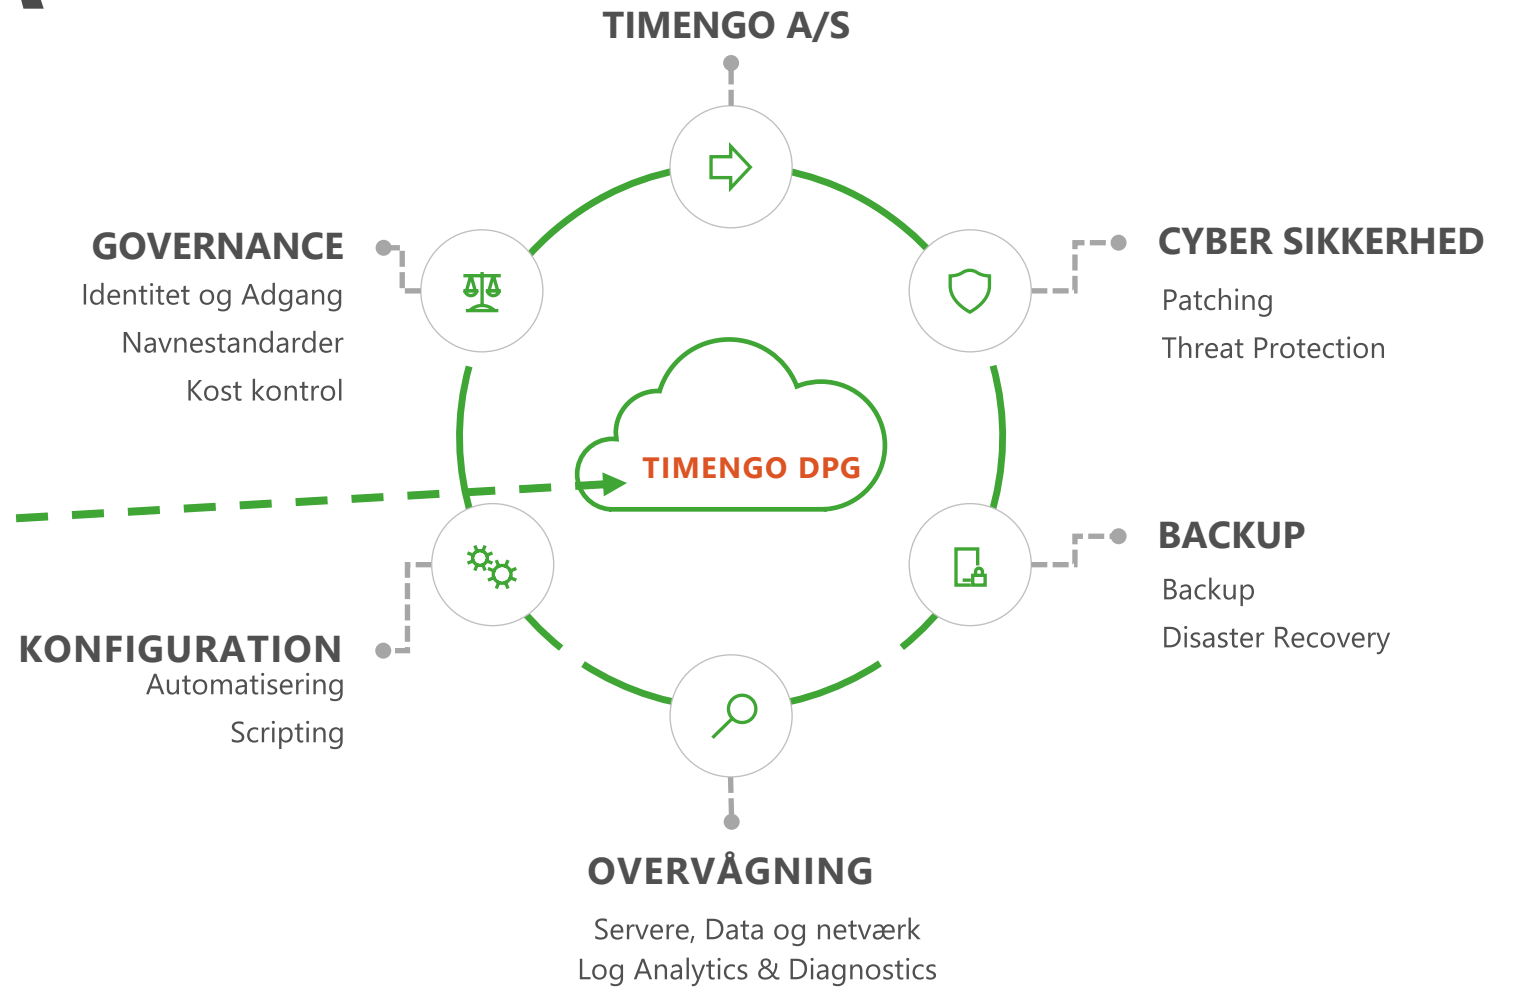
TIMENGO A/S

GOVERNANCE
Identitet og Adgang
Navnestandarder
Kost kontrol

CYBER SIKKERHED
Patching
Threat Protection

TIMENGO DPG

BACKUP
Backup
Disaster Recovery

KONFIGURATION
Automatisering
Scripting

OVERVÅGNING
Servere, Data og netværk
Log Analytics & Diagnostics